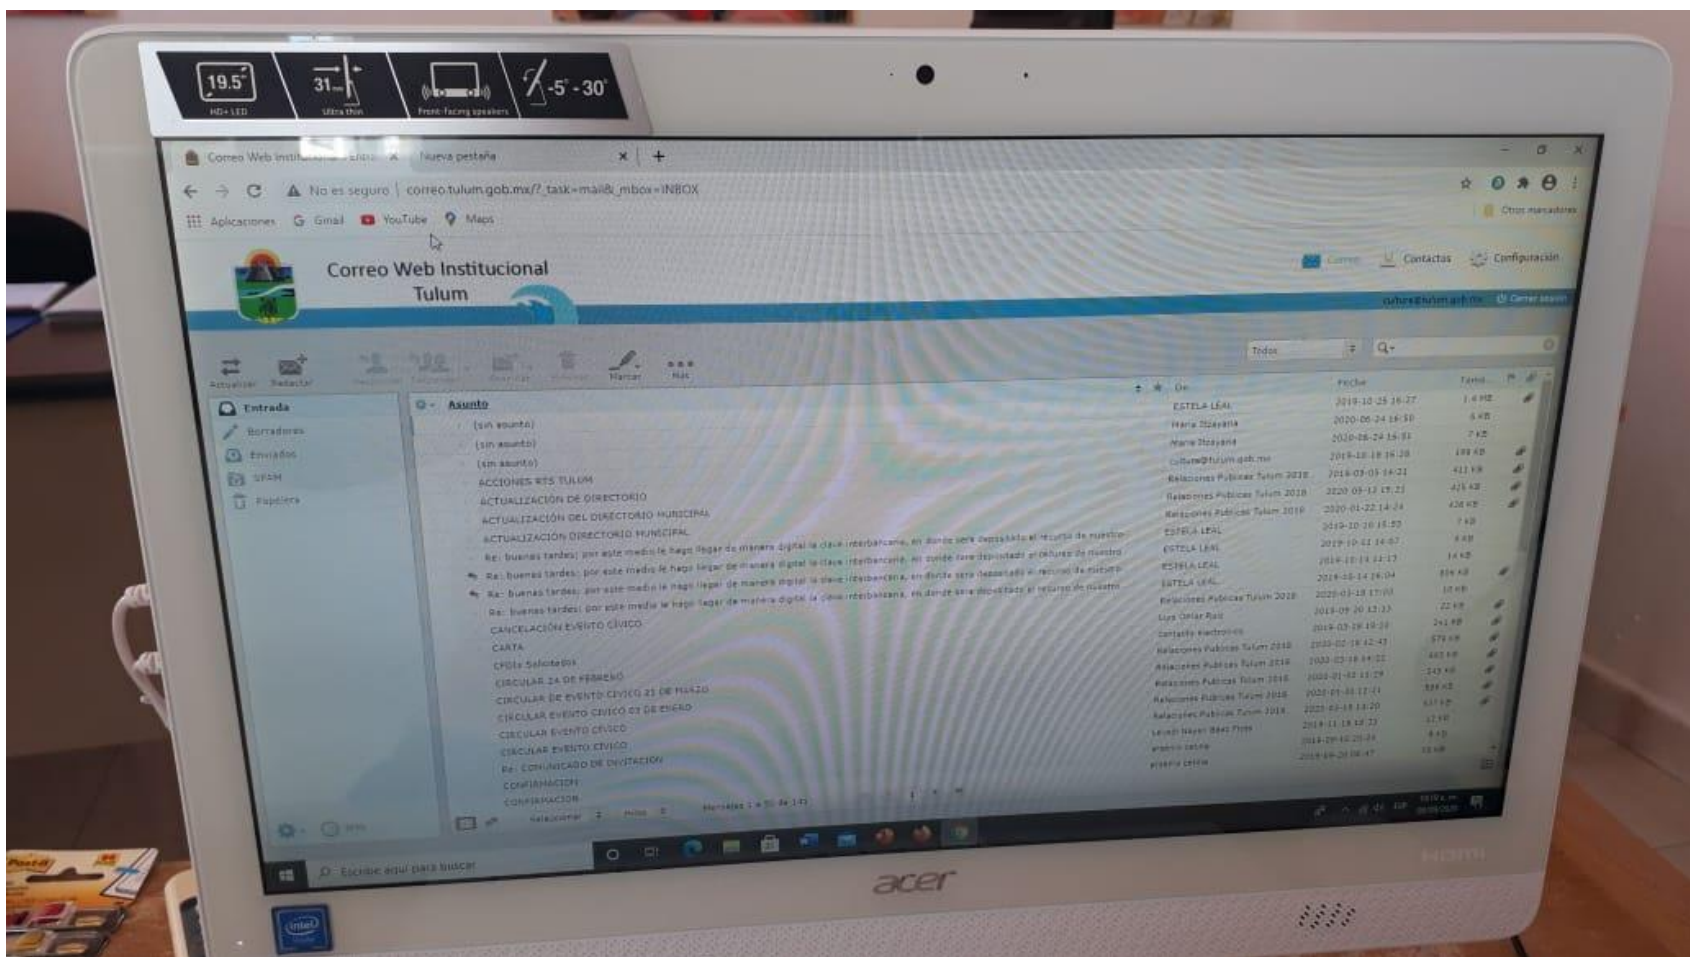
19.5" HD+ LED
31mm Ultra thin
Front-facing speakers
-5° - 30°

Correo Web Institucional - Entra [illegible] ×
Nueva pestaña ×
+

No es seguro | correo.tulum.gob.mx/?_task=mail&_mbox=INBOX

Aplicaciones Gmail YouTube Maps
Otros marcadores

Correo Web Institucional
Tulum

Correo Contactos Configuración
cultura@tulum.gob.mx Cerrar sesión

Actualizar Redactar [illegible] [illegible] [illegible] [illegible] Marcar Más

Todos

Entrada
Borradores
Enviados
SPAM
Papelera

Asunto | De | Fecha | Tamaño

| Asunto | De | Fecha | Tamaño |
|---|---|---|---|
| (sin asunto) | ESTELA LEAL | 2019-10-25 16:27 | 1.4 MB |
| (sin asunto) | Maria Dzayana | 2020-06-24 16:50 | 6 KB |
| (sin asunto) | Maria Dzayana | 2020-06-24 16:51 | 7 KB |
| ACCIONES RTS TULUM | cultura@tulum.gob.mx | 2019-10-18 16:28 | 189 KB |
| ACTUALIZACIÓN DE DIRECTORIO | Relaciones Publicas Tulum 2018 | 2019-03-05 14:21 | 411 KB |
| ACTUALIZACIÓN DEL DIRECTORIO MUNICIPAL | Relaciones Publicas Tulum 2018 | 2020-03-12 15:21 | 425 KB |
| ACTUALIZACIÓN DIRECTORIO MUNICIPAL | Relaciones Publicas Tulum 2018 | 2020-01-22 14:24 | 426 KB |
| Re: buenas tardes: por este medio le hago llegar de manera digital la clave interbancaria, en donde sera depositado el recurso de nuestro | ESTELA LEAL | 2019-10-10 15:55 | 7 KB |
| Re: buenas tardes: por este medio le hago llegar de manera digital la clave interbancaria, en donde sera depositado el recurso de nuestro | ESTELA LEAL | 2019-10-11 14:07 | 6 KB |
| Re: buenas tardes: por este medio le hago llegar de manera digital la clave interbancaria, en donde sera depositado el recurso de nuestro | ESTELA LEAL | 2019-10-14 13:17 | 14 KB |
| Re: buenas tardes: por este medio le hago llegar de manera digital la clave interbancaria, en donde sera depositado el recurso de nuestro | ESTELA LEAL | 2019-10-14 16:04 | 804 KB |
| Re: buenas tardes: por este medio le hago llegar de manera digital la clave interbancaria, en donde sera depositado el recurso de nuestro | Relaciones Publicas Tulum 2018 | 2020-03-18 17:00 | 10 KB |
| CANCELACIÓN EVENTO CÍVICO | Luis Omar Ruiz | 2019-09-20 13:13 | 22 KB |
| CARTA | contacto electronico | 2019-03-28 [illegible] | 241 KB |
| CFDIs Solicitados | Relaciones Publicas Tulum 2018 | 2020-02-18 12:43 | 579 KB |
| CIRCULAR 24 DE FEBRERO | Relaciones Publicas Tulum 2018 | 2020-03-18 14:22 | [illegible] |
| CIRCULAR DE EVENTO CÍVICO 21 DE MARZO | Relaciones Publicas Tulum 2018 | 2020-01-02 11:29 | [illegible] |
| CIRCULAR EVENTO CÍVICO 05 DE ENERO | Relaciones Publicas Tulum 2018 | 2020-01-03 12:21 | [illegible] |
| CIRCULAR EVENTO CÍVICO | Relaciones Publicas Tulum 2018 | 2020-03-19 13:20 | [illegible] |
| CIRCULAR EVENTO CÍVICO | Leisch Nayeli Baez Pinto | 2019-11-18 18:22 | 17 KB |
| Re: COMUNICADO DE INVITACIÓN | arsenio celis | 2019-09-02 20:24 | 8 KB |
| CONFIAMACIÓN | arsenio celis | 2019-09-20 08:47 | 10 KB |
| CONFIAMACIÓN | | | |

Seleccionar Hilos Mensajes 1 a 50 de 141

Escribe aquí para buscar

acer
intel